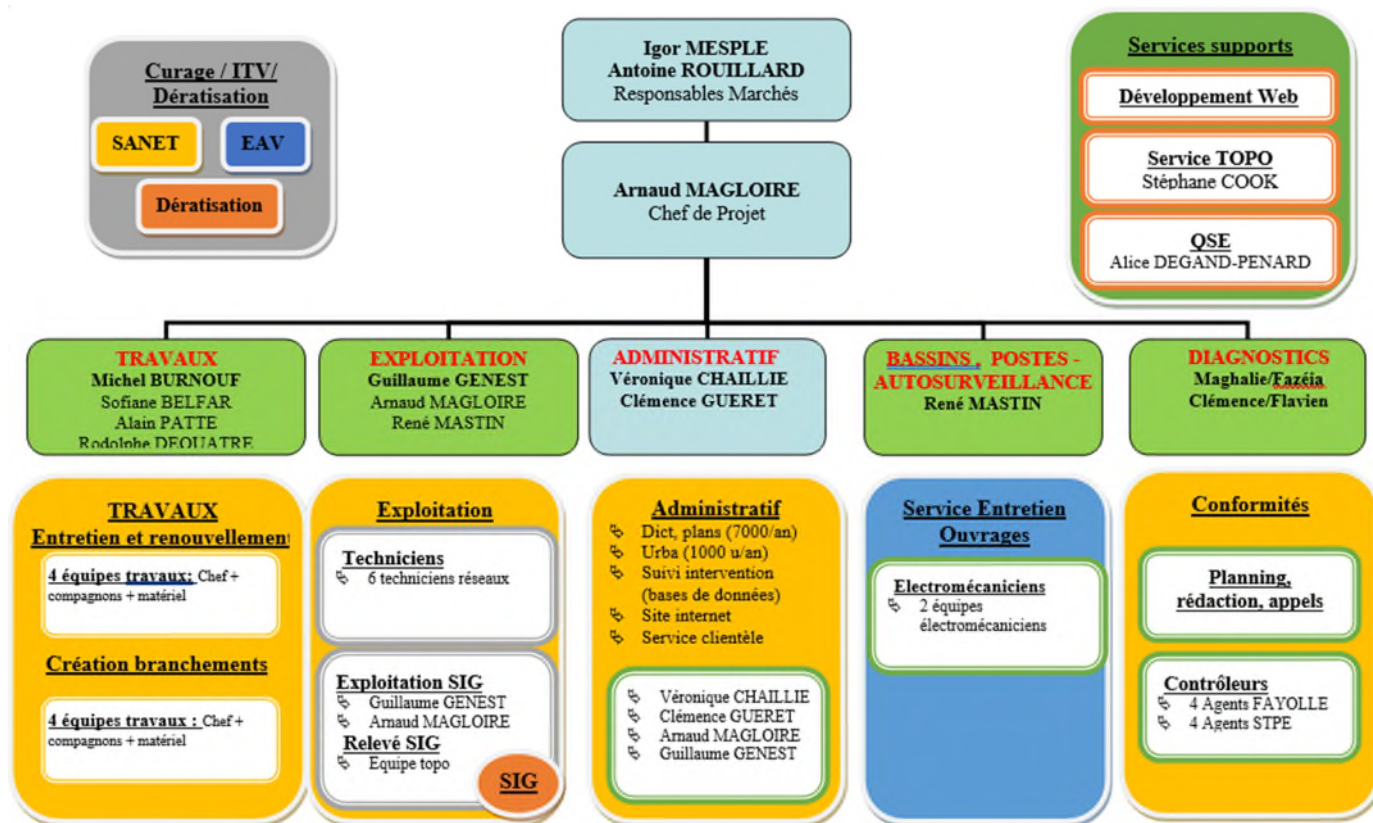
Curage / ITV/ Dératisation

SANET

EAV

Dératisation

Igor MESPLE
Antoine ROUILLARD
Responsables Marchés

Arnaud MAGLOIRE
Chef de Projet

Services supports

Développement Web

Service TOPO
Stéphane COOK

QSE
Alice DEGAND-PENARD

TRAVAUX
Michel BURNOUF
Sofiane BELFAR
Alain PATTE
Rodolphe DEQUATRE

EXPLOITATION
Guillaume GENEST
Arnaud MAGLOIRE
René MASTIN

ADMINISTRATIF
Véronique CHAILLIE
Clémence GUERET

BASSINS , POSTES - AUTOSURVEILLANCE
René MASTIN

DIAGNOSTICS
Maghalie/Fazéia
Clémence/Flavien

TRAVAUX
Entretien et renouvellemen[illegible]

4 équipes travaux: Chef + compagnons + matériel

Création branchements

4 équipes travaux : Chef + compagnons + matériel

Exploitation

Techniciens
6 techniciens réseaux

Exploitation SIG
Guillaume GENEST
Arnaud MAGLOIRE
Relevé SIG
Equipe topo

SIG

Administratif
Dict, plans (7000/an)
Urba (1000 u/an)
Suivi intervention (bases de données)
Site internet
Service clientèle

Véronique CHAILLIE
Clémence GUERET
Arnaud MAGLOIRE
Guillaume GENEST

Service Entretien Ouvrages

Electromécaniciens
2 équipes électromécaniciens

Conformités

Planning, rédaction, appels

Contrôleurs
4 Agents FAYOLLE
4 Agents STPE